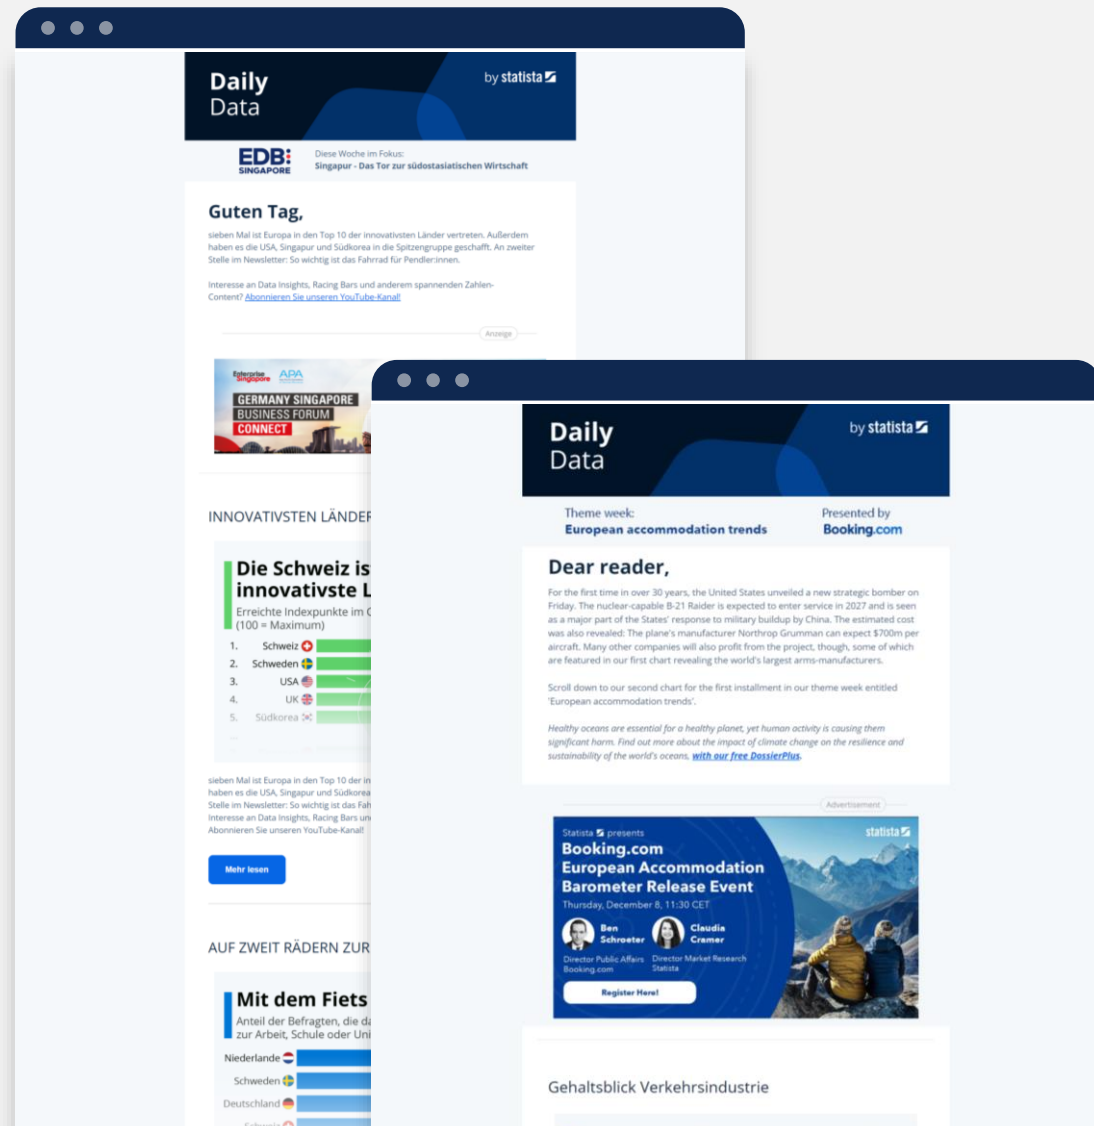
Daily Data

by statista

EDB SINGAPORE

Diese Woche im Fokus:
Singapur - Das Tor zur südostasiatischen Wirtschaft

Guten Tag,

sieben Mal ist Europa in den Top 10 der innovativsten Länder vertreten. Außerdem haben es die USA, Singapur und Südkorea in die Spitzengruppe geschafft. An zweiter Stelle im Newsletter: So wichtig ist das Fahrrad für Pendler:innen.

Interesse an Data Insights, Racing Bars und anderem spannenden Zahlen-Content? Abonnieren Sie unseren YouTube-Kanal!

Anzeige

Enterprise Singapore APA

GERMANY SINGAPORE BUSINESS FORUM CONNECT

INNOVATIVSTEN LÄNDER

Die Schweiz is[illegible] innovativste L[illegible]

Erreichte Indexpunkte im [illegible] (100 = Maximum)

1. Schweiz
2. Schweden
3. USA
4. UK
5. Südkorea

sieben Mal ist Europa in den Top 10 der in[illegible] haben es die USA, Singapur und Südkorea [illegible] Stelle im Newsletter: So wichtig ist das Fah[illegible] Interesse an Data Insights, Racing Bars un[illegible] Abonnieren Sie unseren YouTube-Kanal!

Mehr lesen

AUF ZWEI RÄDERN ZUR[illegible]

Mit dem Fiets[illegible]

Anteil der Befragten, die d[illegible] zur Arbeit, Schule oder Uni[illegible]

Niederlande
Schweden
Deutschland

Daily Data

by statista

Theme week:
European accommodation trends

Presented by
Booking.com

Dear reader,

For the first time in over 30 years, the United States unveiled a new strategic bomber on Friday. The nuclear-capable B-21 Raider is expected to enter service in 2027 and is seen as a major part of the States' response to military buildup by China. The estimated cost was also revealed: The plane's manufacturer Northrop Grumman can expect $700m per aircraft. Many other companies will also profit from the project, though, some of which are featured in our first chart revealing the world's largest arms-manufacturers.

Scroll down to our second chart for the first installment in our theme week entitled 'European accommodation trends'.

Healthy oceans are essential for a healthy planet, yet human activity is causing them significant harm. Find out more about the impact of climate change on the resilience and sustainability of the world's oceans, with our free DossierPlus.

Advertisement

Statista presents
Booking.com
European Accommodation Barometer Release Event
Thursday, December 8, 11:30 CET

statista

Ben Schroeter
Director Public Affairs
Booking.com

Claudia Cramer
Director Market Research
Statista

Register Here!

Gehaltsblick Verkehrsindustrie